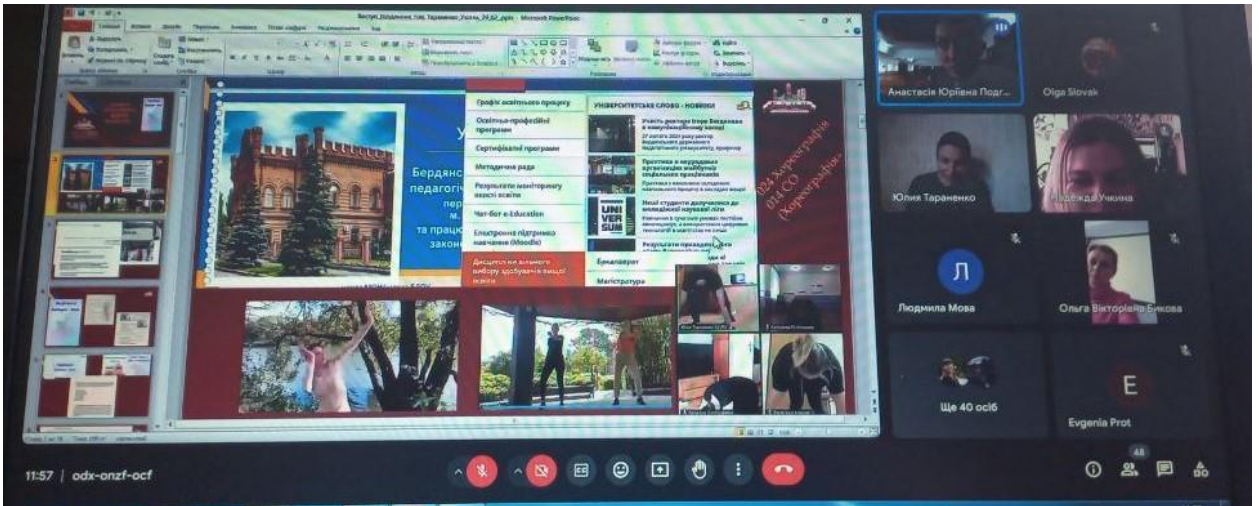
Microsoft PowerPoint

Графік освітнього процесу
Освітньо-професійні програми
Сертифікатні програми
Методична рада
Результати моніторингу якості освіти
Чат-бот e-Education
Електронна підтримка навчання (Moodle)
Дисципліни вільного вибору здобувачів вищої освіти

УНІВЕРСИТЕТСЬКЕ СЛОВО - НОВИНКИ
Бакалаврат
Магістратура

Бердянс
педагогіч
та праці
закон

024 Хореографія
014.СО (Хореографія)

Анастасія Юріївна Подг...
Olga Slovak
Юлия Тараненко
Надежда Учкина
Л
Людмила Мова
Ольга Вікторівна Бикова
Ще 40 осіб
E
Evgenia Prot

11:57 | odx-onzf-ocf
48